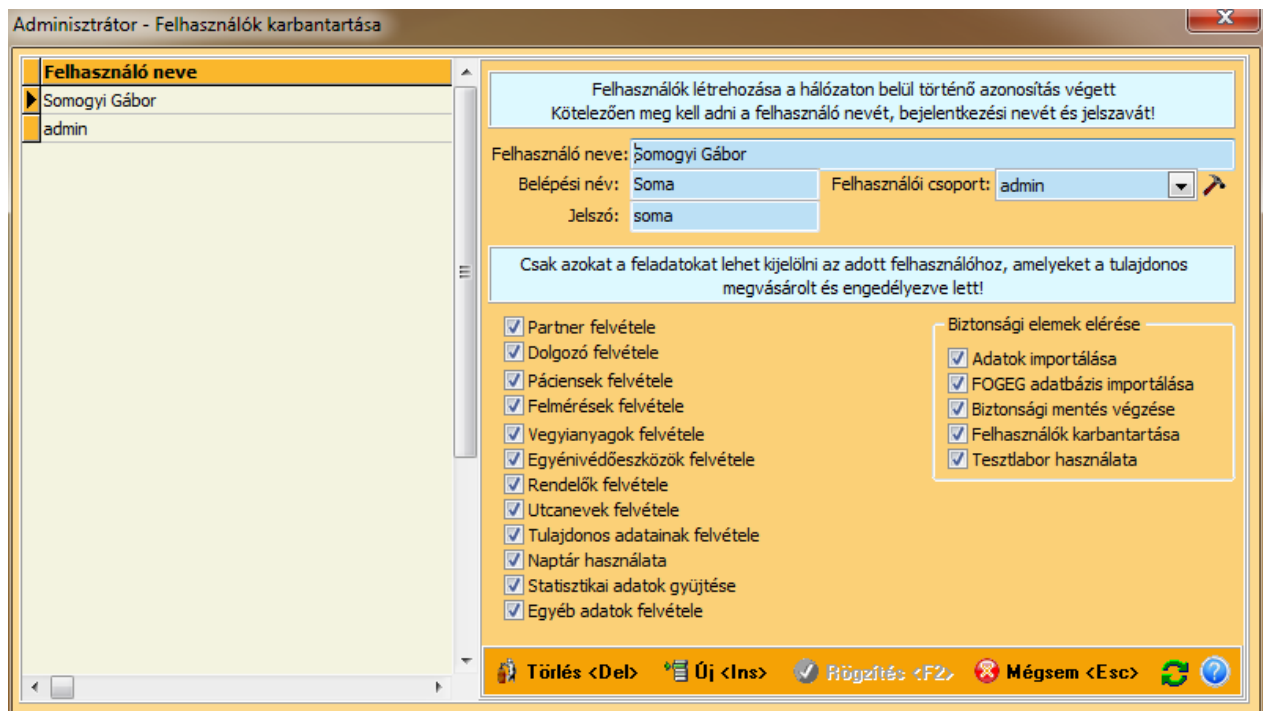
Adminisztrátor - Felhasználók karbantartása

| Felhasználó neve |
|---|
| Somogyi Gábor |
| admin |

Felhasználók létrehozása a hálózaton belül történő azonosítás végett
Kötelezően meg kell adni a felhasználó nevét, bejelentkezési nevét és jelszavát!

Felhasználó neve: Somogyi Gábor
Belépési név: Soma
Felhasználói csoport: admin
Jelszó: soma

Csak azokat a feladatokat lehet kijelölni az adott felhasználóhoz, amelyeket a tulajdonos megvásárolt és engedélyezve lett!

Partner felvétele
Dolgozó felvétele
Páciensek felvétele
Felmérések felvétele
Vegyianyagok felvétele
Egyénivédőeszközök felvétele
Rendelők felvétele
Utcanevek felvétele
Tulajdonos adatainak felvétele
Naptár használata
Statisztikai adatok gyüjtése
Egyéb adatok felvétele

Biztonsági elemek elérése
Adatok importálása
FOGEG adatbázis importálása
Biztonsági mentés végzése
Felhasználók karbantartása
Tesztlabor használata

Törlés <Del>
Új <Ins>
Rögzítés <F2>
Mégsem <Esc>